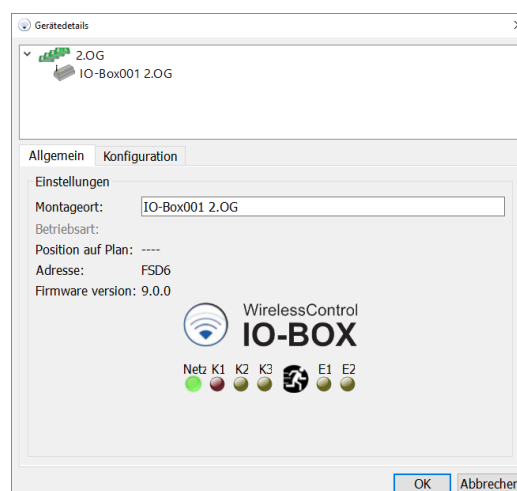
Gerätedetails

2.OG
IO-Box001 2.OG

Allgemein | Konfiguration

Einstellungen
Montageort: IO-Box001 2.OG
Betriebsart:
Position auf Plan: ----
Adresse: FSD6
Firmware version: 9.0.0

WirelessControl
IO-BOX

Netz K1 K2 K3 E1 E2

OK
Abbrechen